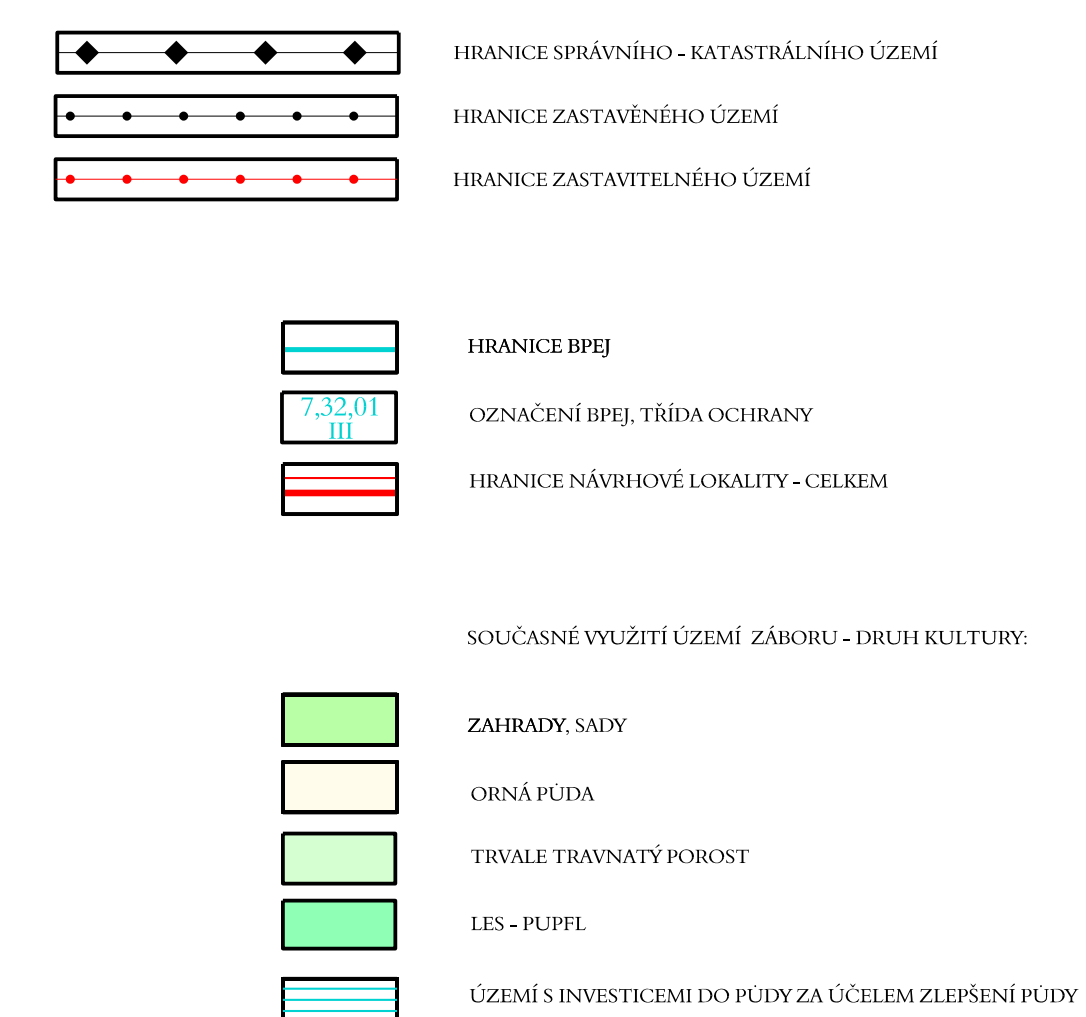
HRANICE SPRÁVNÍHO - KATASTRÁLNÍHO ÚZEMÍ

HRANICE ZASTAVĚNÉHO ÚZEMÍ

HRANICE ZASTAVITELNÉHO ÚZEMÍ

HRANICE BPEJ

7,32,01
III

OZNAČENÍ BPEJ, TŘÍDA OCHRANY

HRANICE NÁVRHOVÉ LOKALITY - CELKEM

SOUČASNÉ VYUŽITÍ ÚZEMÍ ZÁBORU - DRUH KULTURY:

ZAHRADY, SADY

ORNÁ PŮDA

TRVALE TRAVNATÝ POROST

LES - PUPFL

ÚZEMÍ S INVESTICEMI DO PŮDY ZA ÚČELEM ZLEPŠENÍ PŮDY